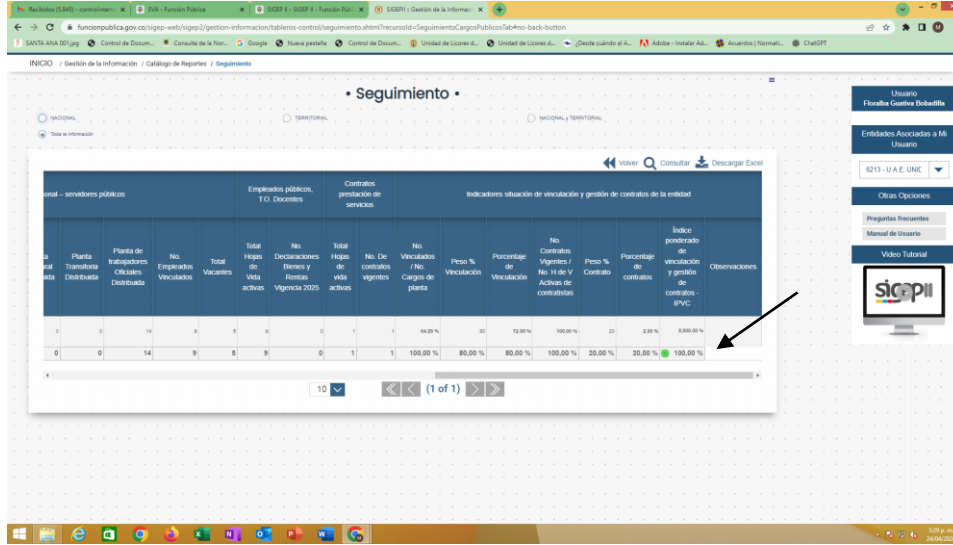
Recibidos (5.845) - contraloriam | EVA - Función Pública | SIGEP II - SIGEP II - Función Públ | SIGEPII :: Gestión de la Informaci

funcionpublica.gov.co/sigep-web/sigep2/gestion-informacion/tableros-control/seguimiento.xhtml?recursoId=SeguimientoCargosPublicosTab#no-back-button

SANTA ANA 001.jpg | Control de Docum... | Consulta de la Nor... | Google | Nueva pestaña | Control de Docum... | Unidad de Licores d... | Unidad de Licores d... | ¡Desde cuando el A... | Adobe - Instalar Ad... | Acuerdos | Normati... | ChatGPT

INICIO / Gestión de la Información / Catálogo de Reportes / Seguimiento

• Seguimiento •

NACIONAL | TERRITORIAL | NACIONAL y TERRITORIAL

Toda la información

Volver | Consultar | Descargar Excel

| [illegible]nal – servidores públicos | | | | | Empleados públicos, T.O. Docentes | | Contratos prestación de servicios | | Indicadores situación de vinculación y gestión de contratos de la entidad | | | | | | | | |
|---|---|---|---|---|---|---|---|---|---|---|---|---|---|---|---|---|
| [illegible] | Planta Transitoria Distribuida | Planta de trabajadores Oficiales Distribuida | No. Empleados Vinculados | Total Vacantes | Total Hojas de Vida activas | No. Declaraciones Bienes y Rentas Vigencia 2025 | Total Hojas de vida activas | No. De contratos vigentes | No. Vinculados / No. Cargos de planta | Peso % Vinculación | Porcentaje de Vinculación | No. Contratos Vigentes / No. H de V Activas de contratistas | Peso % Contrato | Porcentaje de contratos | Índice ponderado de vinculación y gestión de contratos - IPVC | Observaciones |
| 0 | 0 | 14 | 9 | 5 | 9 | 0 | 1 | 1 | 64,29 % | 80 | 72,00 % | 100,00 % | 20 | 2,00 % | 8.000,00 % | |
| 0 | 0 | 14 | 9 | 5 | 9 | 0 | 1 | 1 | 100,00 % | 80,00 % | 80,00 % | 100,00 % | 20,00 % | 20,00 % | 100,00 % | |

10 | (1 of 1)

Usuario
Floralba Guativa Bobadilla

Entidades Asociadas a Mi Usuario

6213 - U.A.E. UNIC

Otras Opciones

Preguntas frecuentes

Manual de Usuario

Video Tutorial

SIGEPII

5:29 p. m.
24/04/202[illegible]